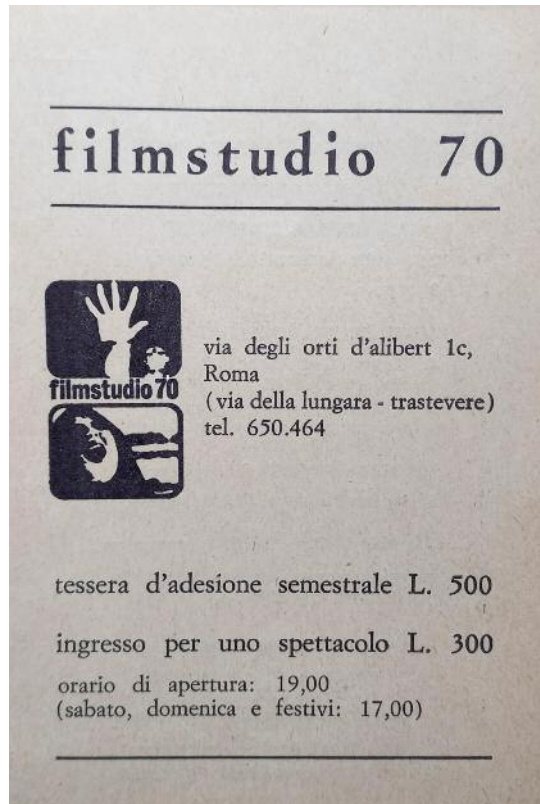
filmstudio 70

filmstudio 70

via degli orti d'alibert 1c, Roma (via della lungara - trastevere) tel. 650.464

tessera d'adesione semestrale L. 500

ingresso per uno spettacolo L. 300

orario di apertura: 19,00
(sabato, domenica e festivi: 17,00)